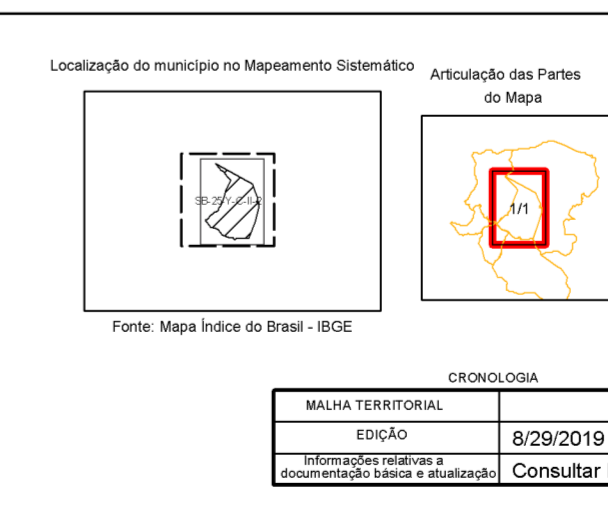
Localização do município no Mapeamento Sistemático

SB-25-Y-C-II-2

Fonte: Mapa Índice do Brasil - IBGE

Articulação das Partes do Mapa

1/1

CRONOLOGIA

| MALHA TERRITORIAL | |
|---|---|
| EDIÇÃO | 8/29/2019 |
| Informações relativas a documentação básica e atualização | Consultar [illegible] |